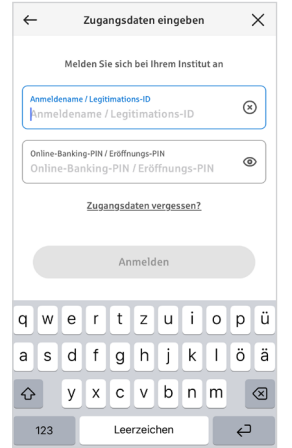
Zugangsdaten eingeben

Melden Sie sich bei Ihrem Institut an

Anmeldename / Legitimations-ID
Anmeldename / Legitimations-ID

Online-Banking-PIN / Eröffnungs-PIN
Online-Banking-PIN / Eröffnungs-PIN

Zugangsdaten vergessen?

Anmelden

q w e r t z u i o p ü
a s d f g h j k l ö ä
y x c v b n m
123 Leerzeichen